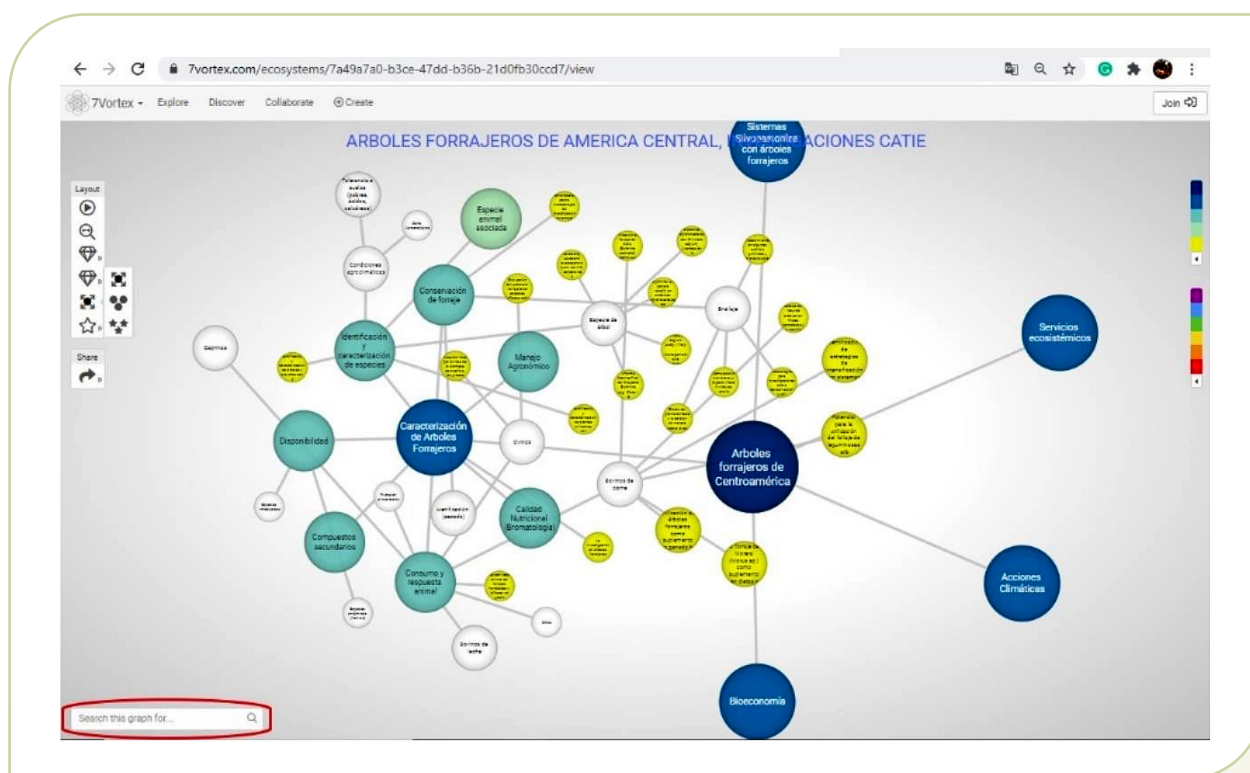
7vortex.com/ecosystems/7a49a7a0-b3ce-47dd-b36b-21d0fb30ccd7/view

7Vortex Explore Discover Collaborate Create Join

ARBOLES FORRAJEROS DE AMERICA CENTRAL, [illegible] ACIONES CATIE

Layout

Share

Sistemas Silvopastoriles con árboles forrajeros

Especie animal asociada

Condiciones agroclimáticas

Conservación de forraje

Identificación y caracterización de especies

Manejo Agronómico

Especie de árbol

Ensilaje

Servicios ecosistémicos

Caprinos

Disponibilidad

Caracterización de Arboles Forrajeros

Ovinos

Bovinos de carne

Arboles forrajeros de Centroamérica

Compuestos secundarios

Calidad Nutricional (Bromatología)

Consumo y respuesta animal

Bovinos de leche

Acciones Climáticas

Bioeconomía

Search this graph for...